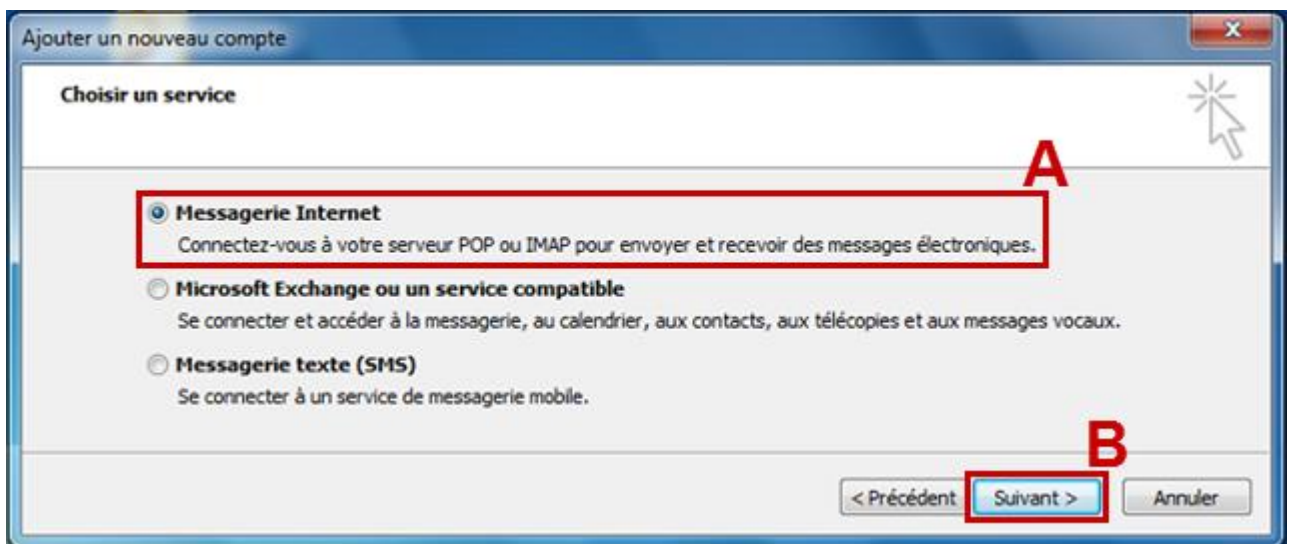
Ajouter un nouveau compte

Choisir un service

A

Messagerie Internet
Connectez-vous à votre serveur POP ou IMAP pour envoyer et recevoir des messages électroniques.

Microsoft Exchange ou un service compatible
Se connecter et accéder à la messagerie, au calendrier, aux contacts, aux télécopies et aux messages vocaux.

Messagerie texte (SMS)
Se connecter à un service de messagerie mobile.

B

< Précédent | Suivant > | Annuler